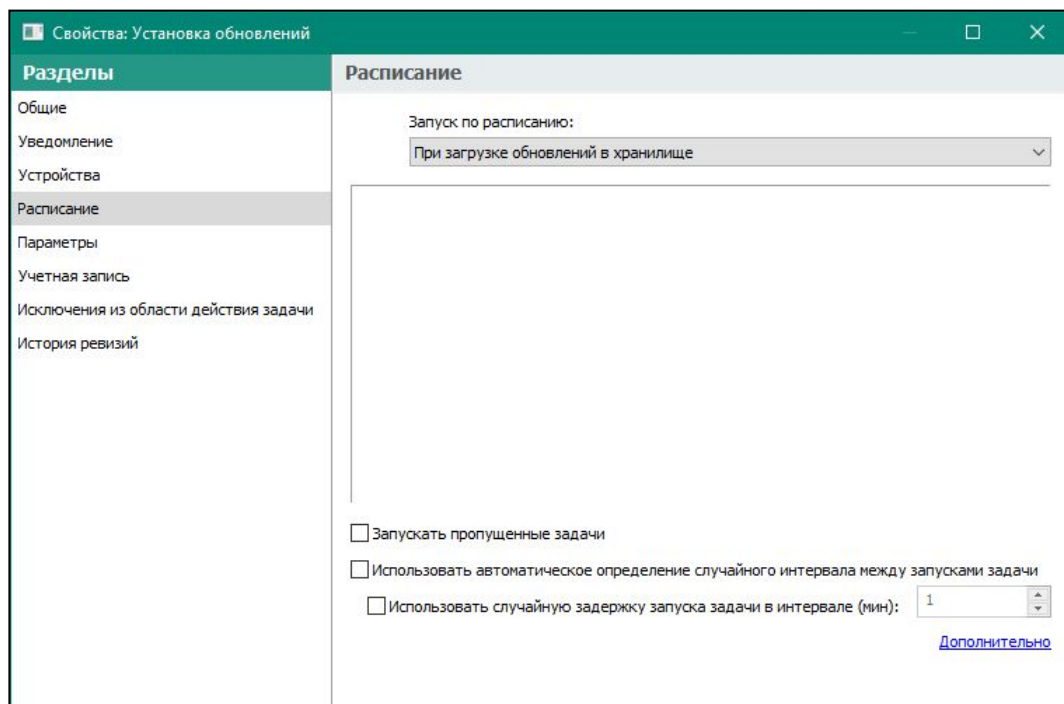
Свойства: Установка обновлений

Разделы

Общие

Уведомление

Устройства

Расписание

Параметры

Учетная запись

Исключения из области действия задачи

История ревизий

Расписание

Запуск по расписанию:

При загрузке обновлений в хранилище

Запускать пропущенные задачи

Использовать автоматическое определение случайного интервала между запусками задачи

Использовать случайную задержку запуска задачи в интервале (мин): 1

Дополнительно